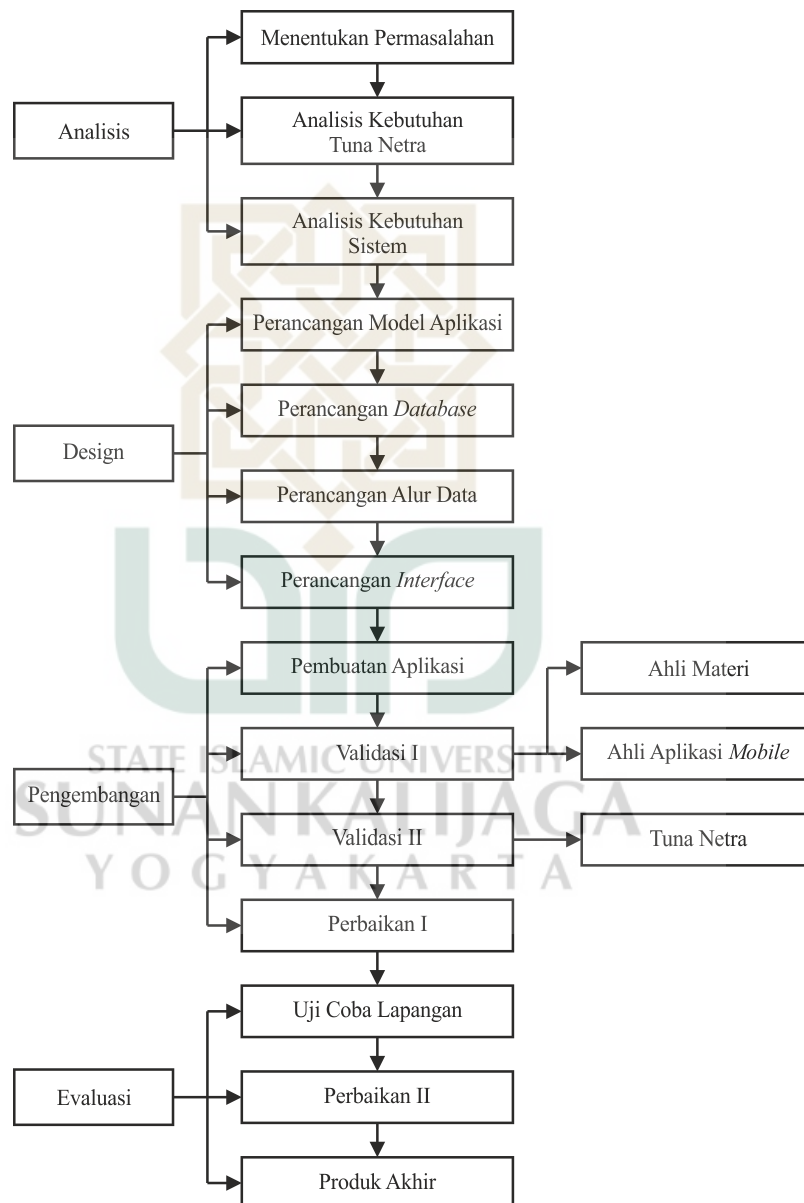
Menentukan Permasalahan

Analisis

Analisis Kebutuhan Tuna Netra

Analisis Kebutuhan Sistem

Perancangan Model Aplikasi

Perancangan *Database*

Design

Perancangan Alur Data

Perancangan *Interface*

Pembuatan Aplikasi

Ahli Materi

Validasi I

Ahli Aplikasi *Mobile*

STATE ISLAMIC UNIVERSITY

Pengembangan

SUNAN KALIJAGA

Validasi II

Tuna Netra

YOGYAKARTA

Perbaikan I

Uji Coba Lapangan

Evaluasi

Perbaikan II

Produk Akhir